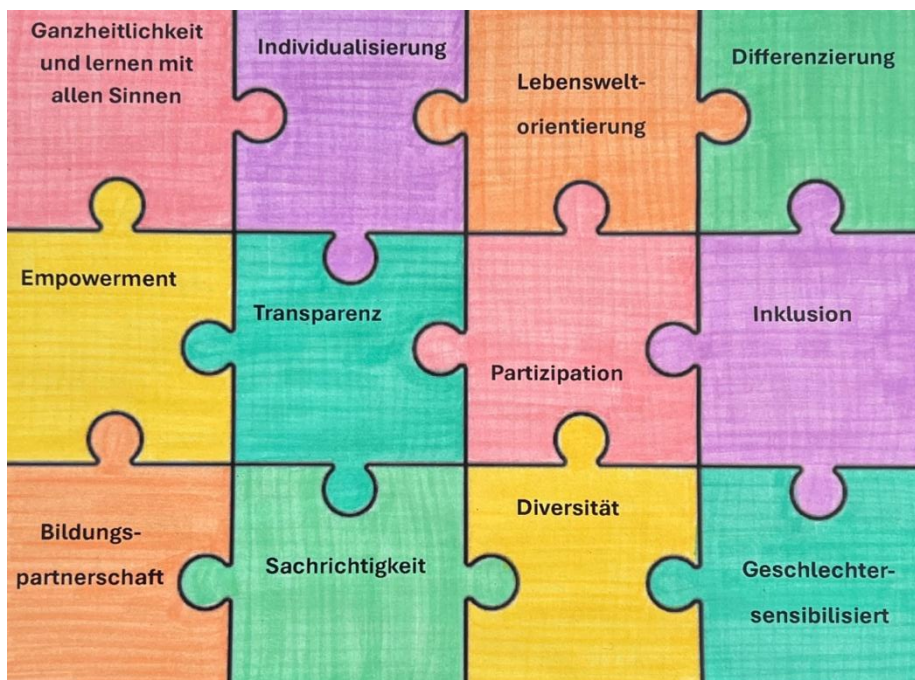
Ganzheitlichkeit und lernen mit allen Sinnen

Individualisierung

Lebensweltorientierung

Differenzierung

Empowerment

Transparenz

Partizipation

Inklusion

Bildungspartnerschaft

Sachrichtigkeit

Diversität

Geschlechtersensibilisiert